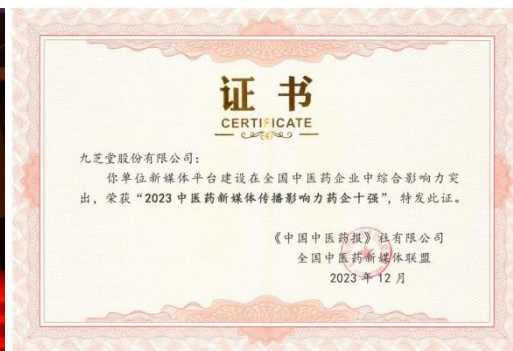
证书
CERTIFICATE

九芝堂股份有限公司：

你单位新媒体平台建设在全国中医药企业中综合影响力突出，荣获"2023中医药新媒体传播影响力药企十强"，特发此证。

《中国中医药报》社有限公司
全国中医药新媒体联盟
2023年12月